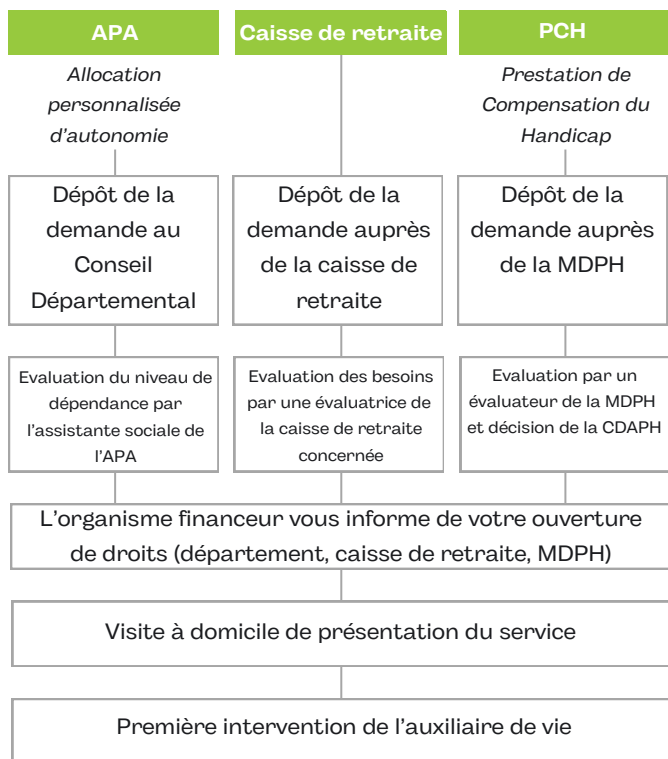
APA

Allocation personnalisée d'autonomie

Dépôt de la demande au Conseil Départemental

Evaluation du niveau de dépendance par l'assistante sociale de l'APA

Caisse de retraite

Dépôt de la demande auprès de la caisse de retraite

Evaluation des besoins par une évaluatrice de la caisse de retraite concernée

PCH

Prestation de Compensation du Handicap

Dépôt de la demande auprès de la MDPH

Evaluation par un évaluateur de la MDPH et décision de la CDAPH

L'organisme financeur vous informe de votre ouverture de droits (département, caisse de retraite, MDPH)

Visite à domicile de présentation du service

Première intervention de l'auxiliaire de vie